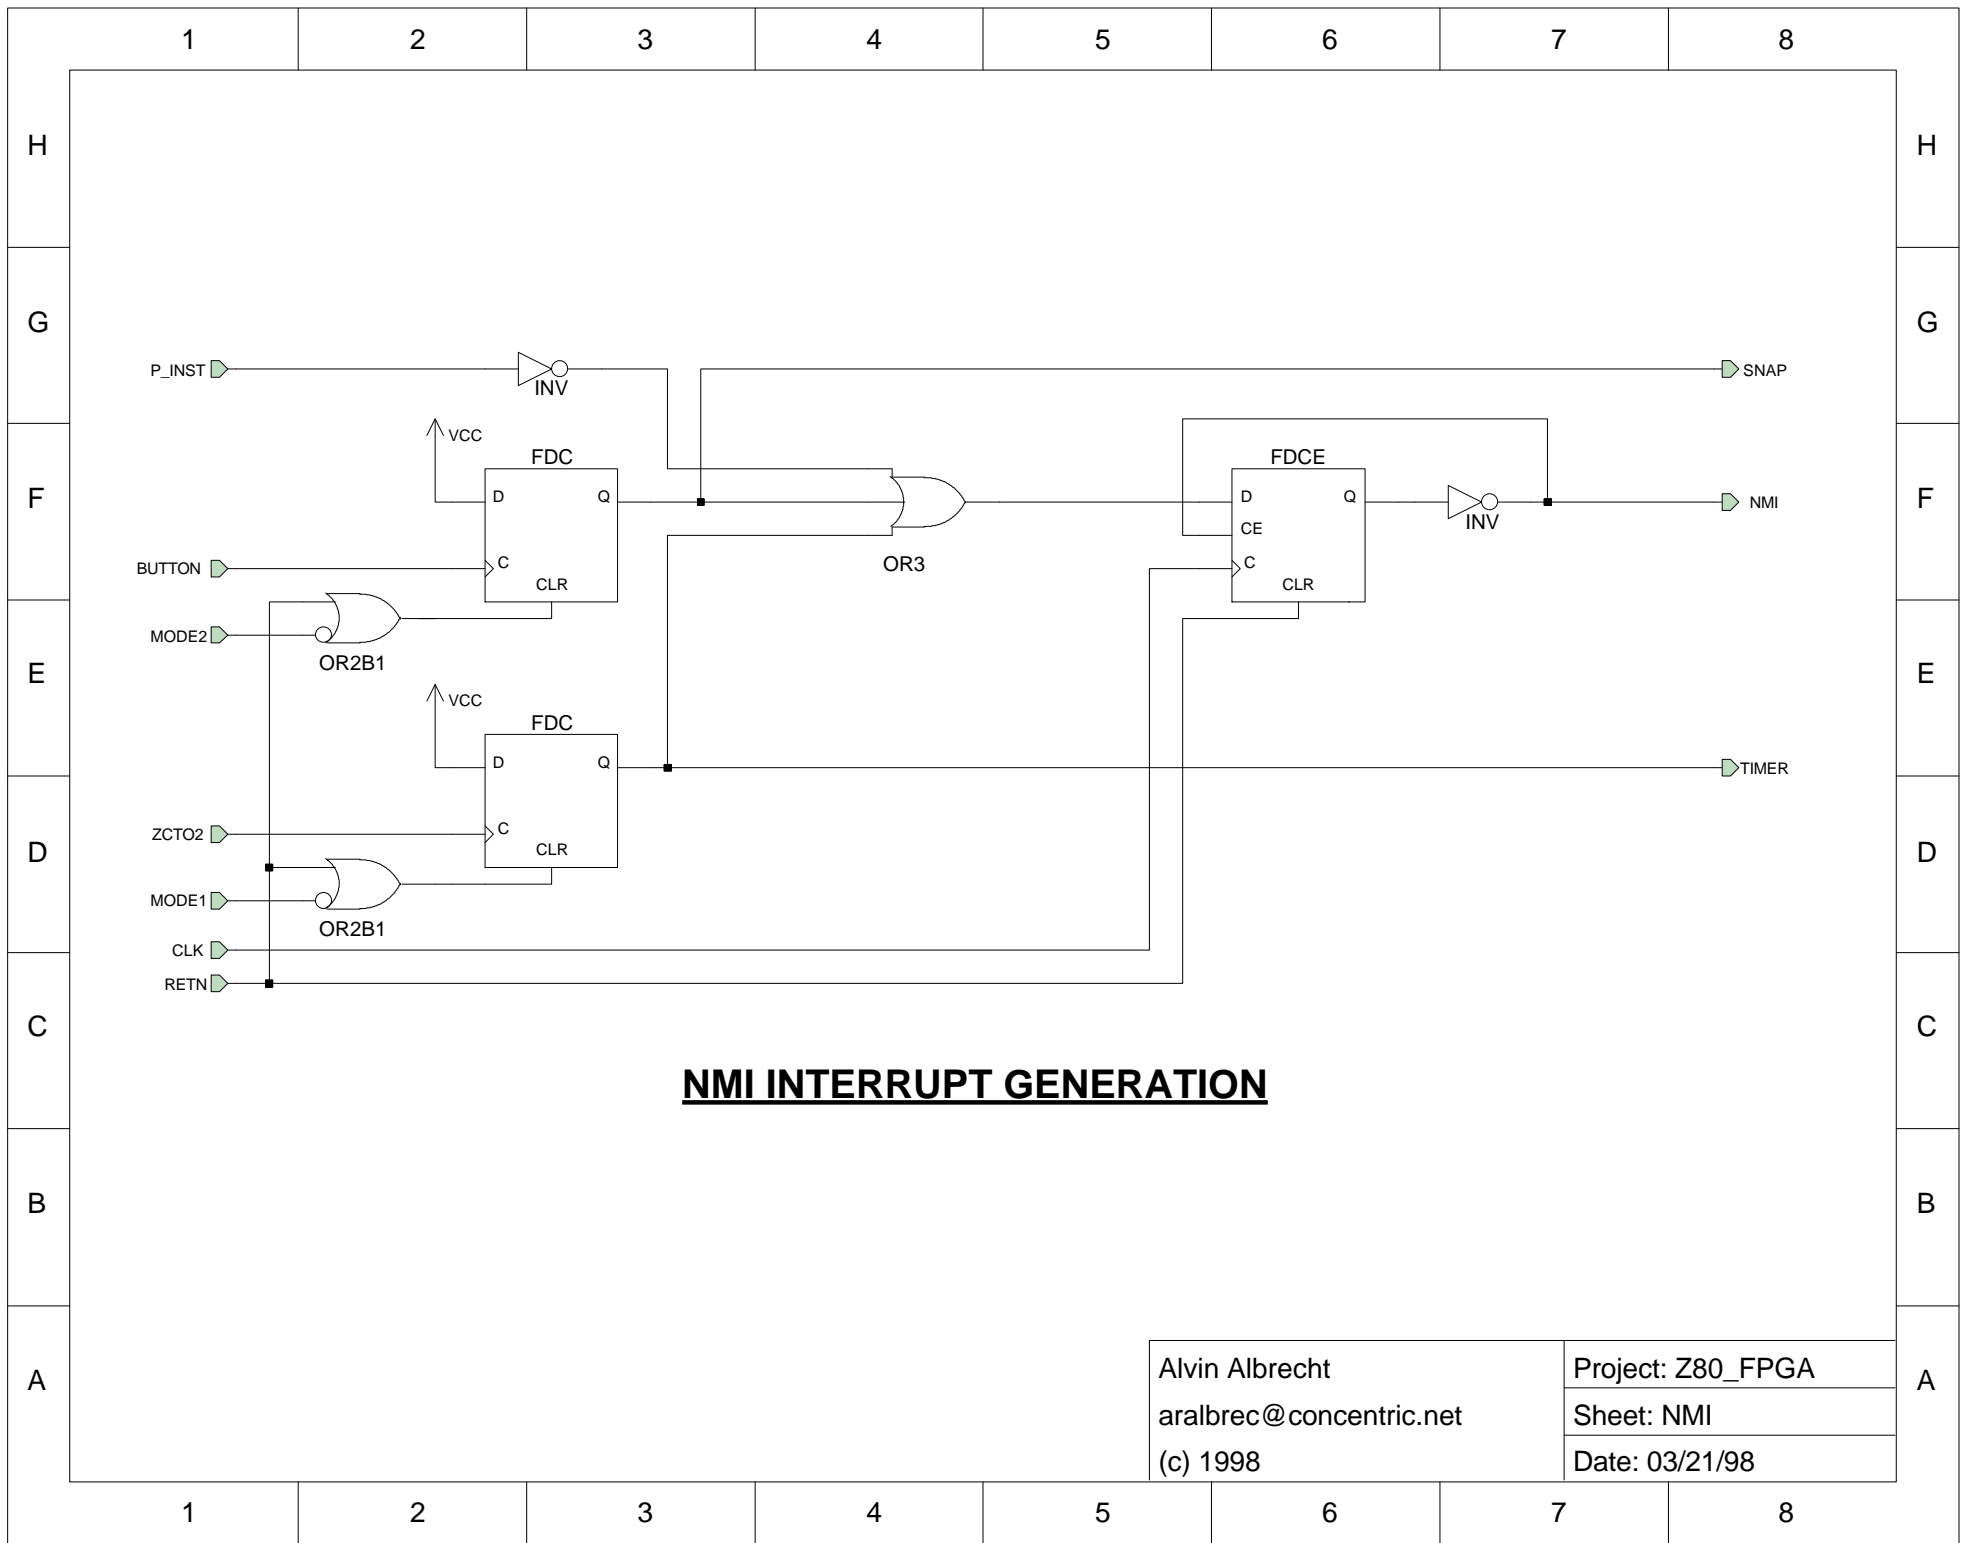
1 2 3 4 5 6 7 8

H

G

P_INST

INV

SNAP

VCC

FDC

FDCE

F

D Q

D Q

INV

NMI

CE

BUTTON

C CLR

OR3

C CLR

MODE2

OR2B1

E

VCC

FDC

D Q

TIMER

ZCTO2

C CLR

D

MODE1

OR2B1

CLK

RETN

C

**NMI INTERRUPT GENERATION**

B

A

| Alvin Albrecht | Project: Z80_FPGA |
|---|---|
| aralbrec@concentric.net | Sheet: NMI |
| (c) 1998 | Date: 03/21/98 |

1 2 3 4 5 6 7 8